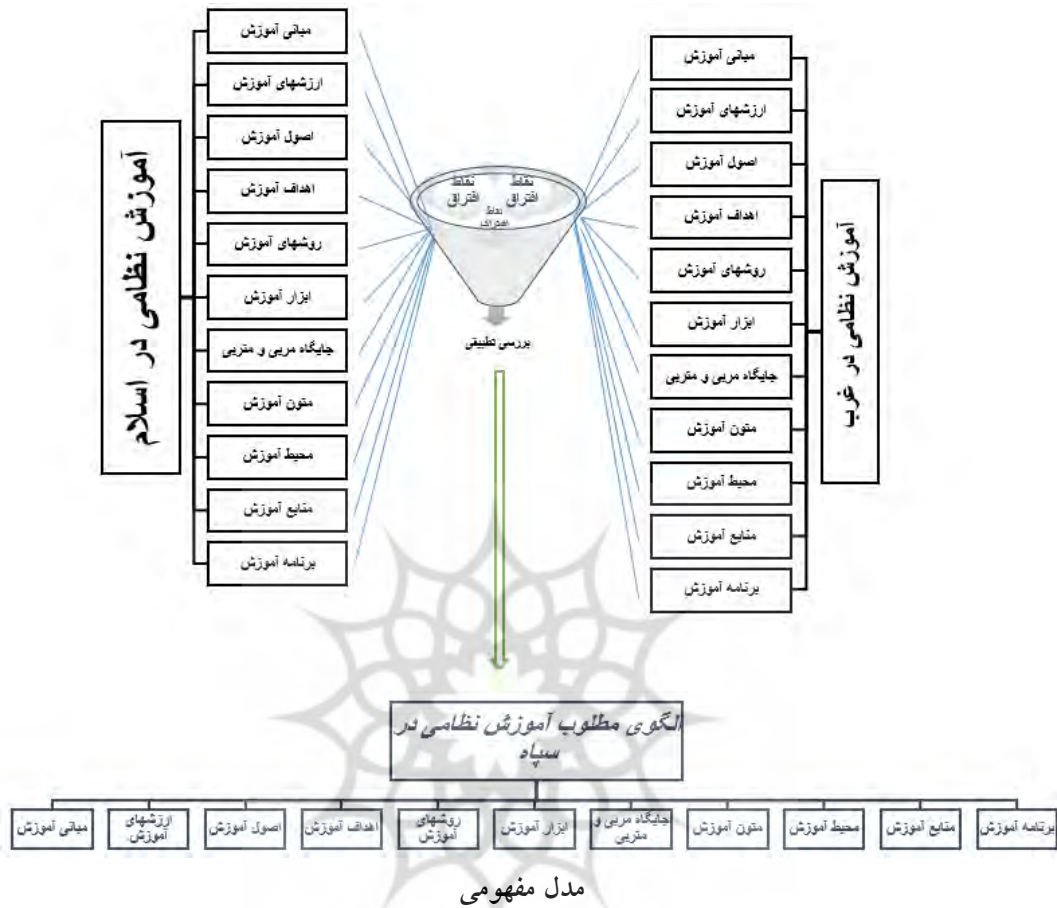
آموزش نظامی در غرب

میانی آموزش
ارزشهای آموزش
اصول آموزش
اهداف آموزش
روشهای آموزش
ابزار آموزش
جایگاه مربی و متربی
متون آموزش
محیط آموزش
منابع آموزش
برنامه آموزش

نقاط افتراق
نقاط اشتراک
نقاط افتراق

بررسی تطبیقی

آموزش نظامی در اسلام

میانی آموزش
ارزشهای آموزش
اصول آموزش
اهداف آموزش
روشهای آموزش
ابزار آموزش
جایگاه مربی و متربی
متون آموزش
محیط آموزش
منابع آموزش
برنامه آموزش

الگوی مطلوب آموزش نظامی در سپاه

برنامه آموزش
منابع آموزش
محیط آموزش
متون آموزش
جایگاه مربی و متربی
ابزار آموزش
روشهای آموزش
اهداف آموزش
اصول آموزش
ارزشهای آموزش
میانی آموزش

مدل مفهومی